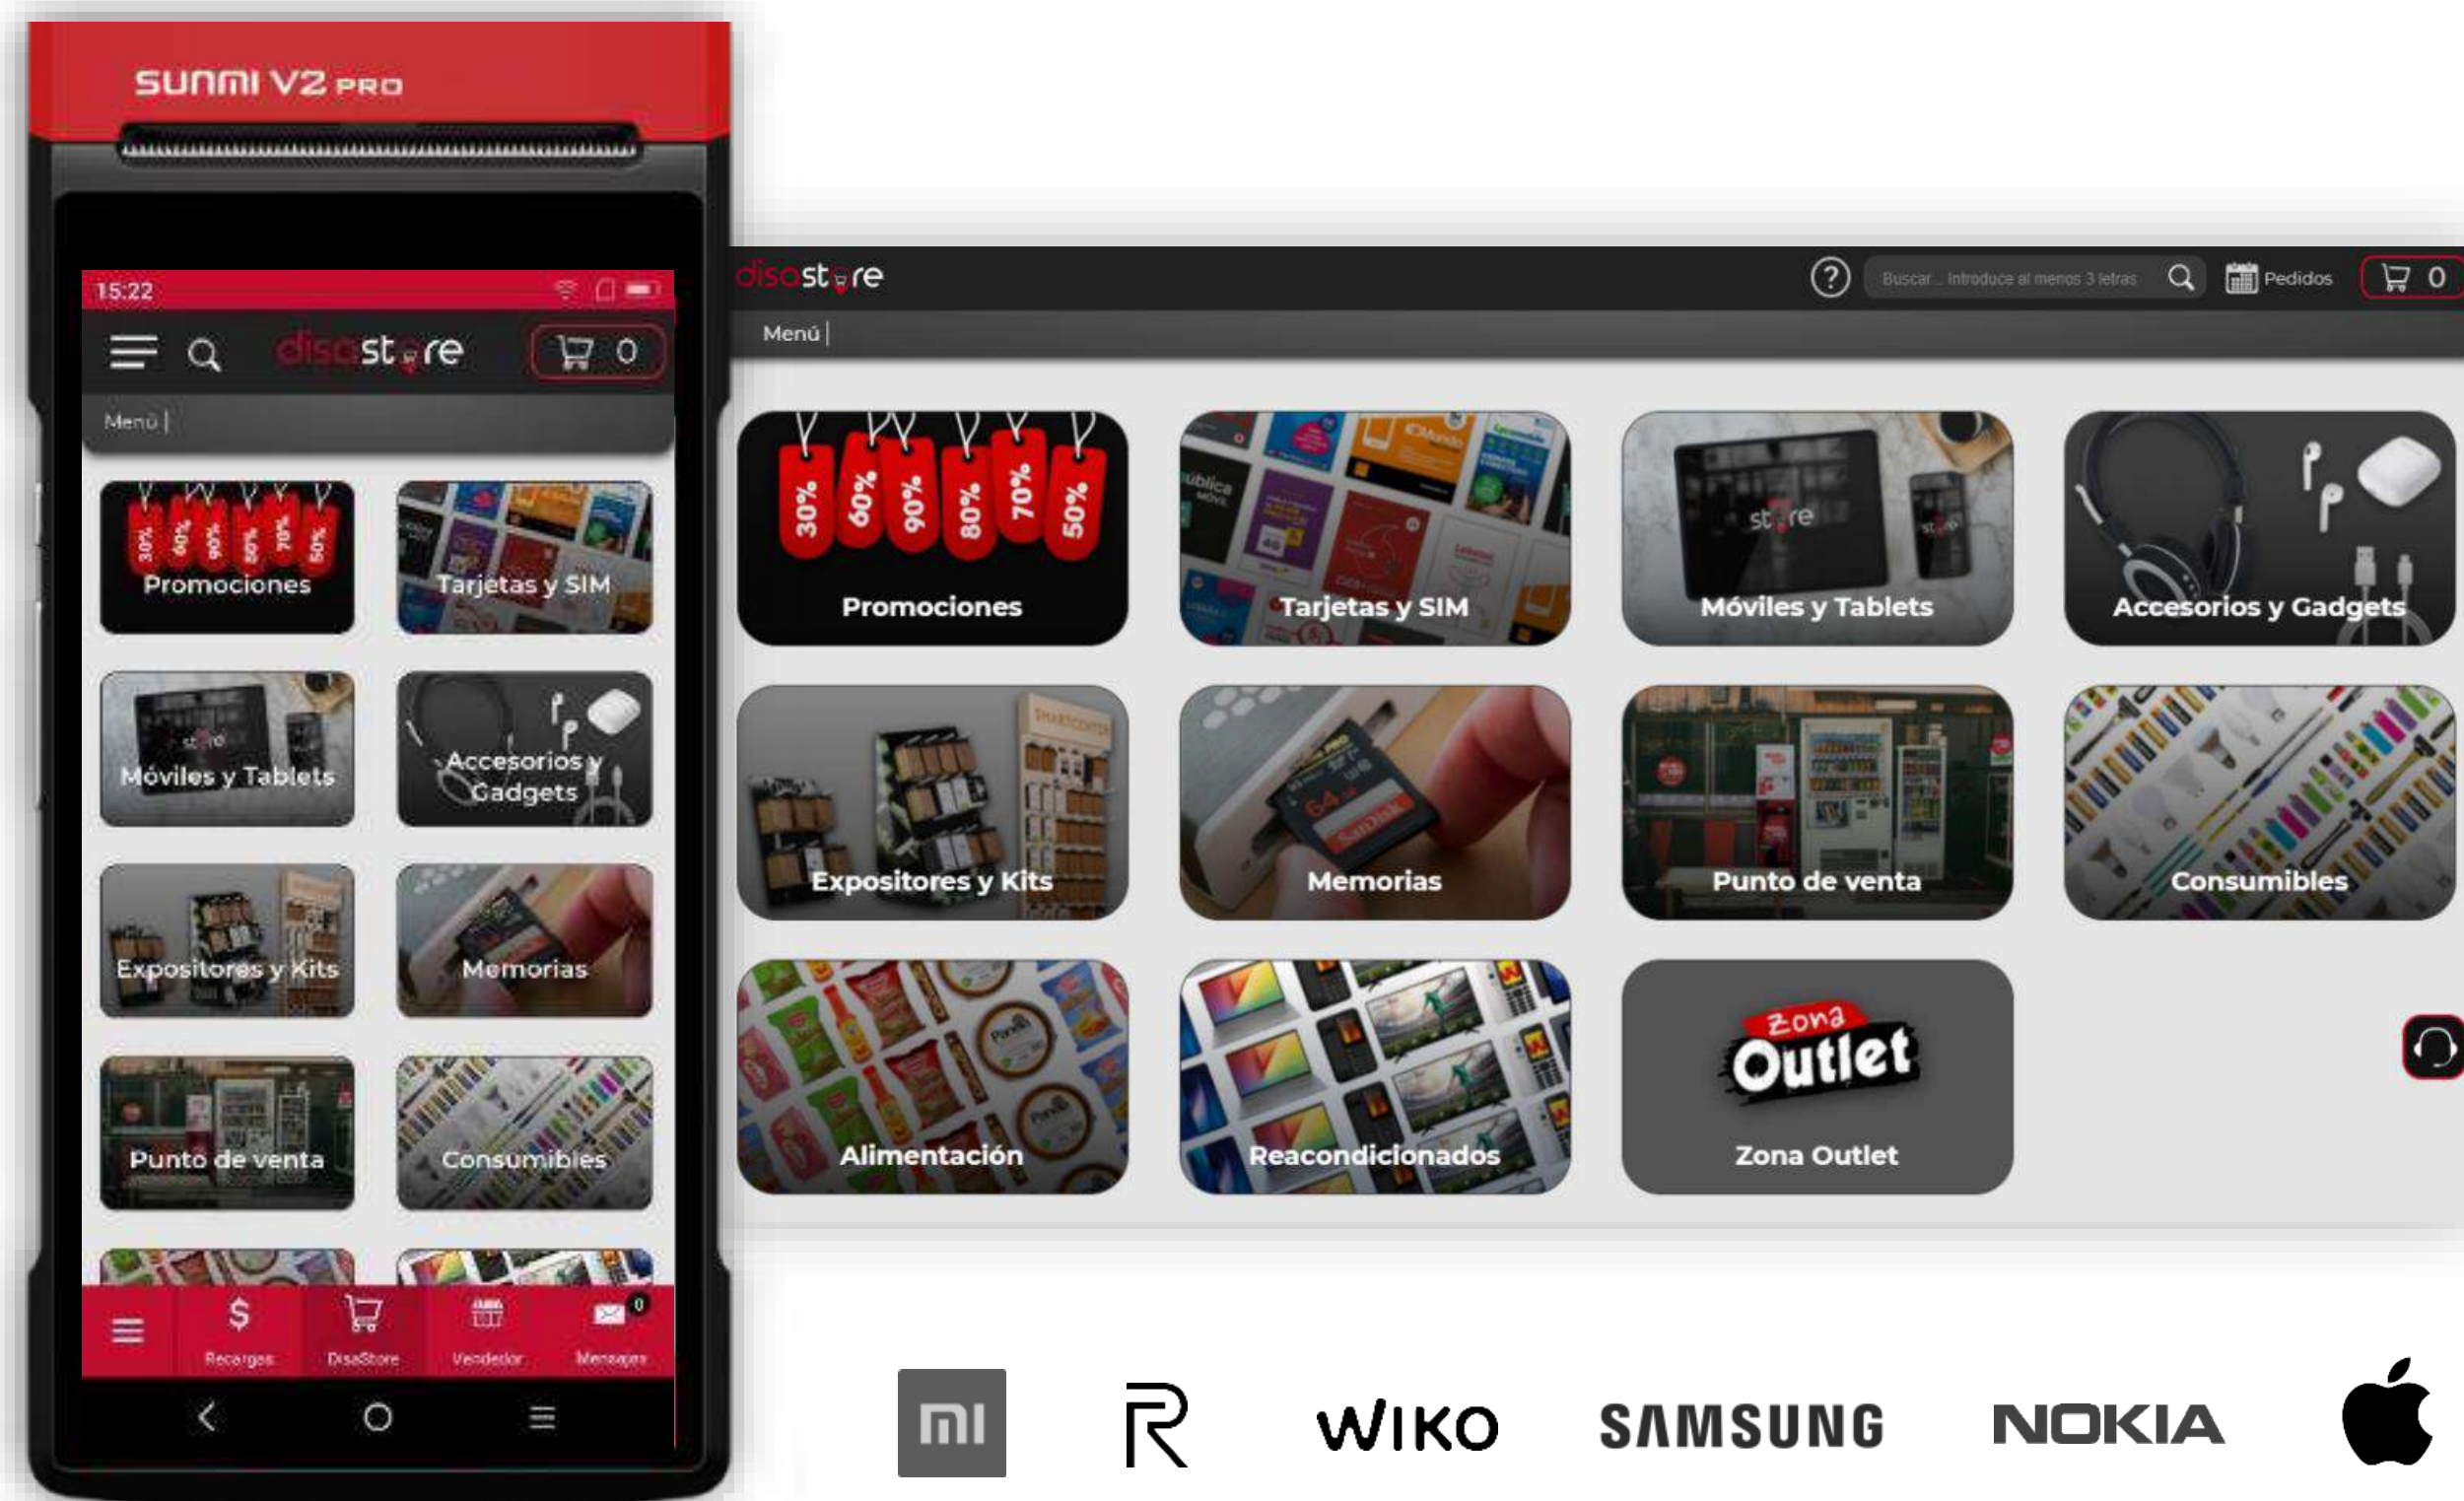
SUNMI V2 PRO

15:22

disastore

0

Menú |

30% 60% 90% 80% 70% 50%

Promociones

Tarjetas y SIM

Móviles y Tablets

Accesorios y Gadgets

Expositores y Kits

Memorias

Punto de venta

Consumibles

$

Recargas

DisaStore

Vendedor

0

Mensajes

disastore

?

Buscar... Introduce al menos 3 letras

Pedidos

0

Menú |

30% 60% 90% 80% 70% 50%

Promociones

Tarjetas y SIM

Móviles y Tablets

Accesorios y Gadgets

Expositores y Kits

Memorias

Punto de venta

Consumibles

Alimentación

Reacondicionados

Zona Outlet

Zona Outlet

mi

WIKO

SAMSUNG

NOKIA